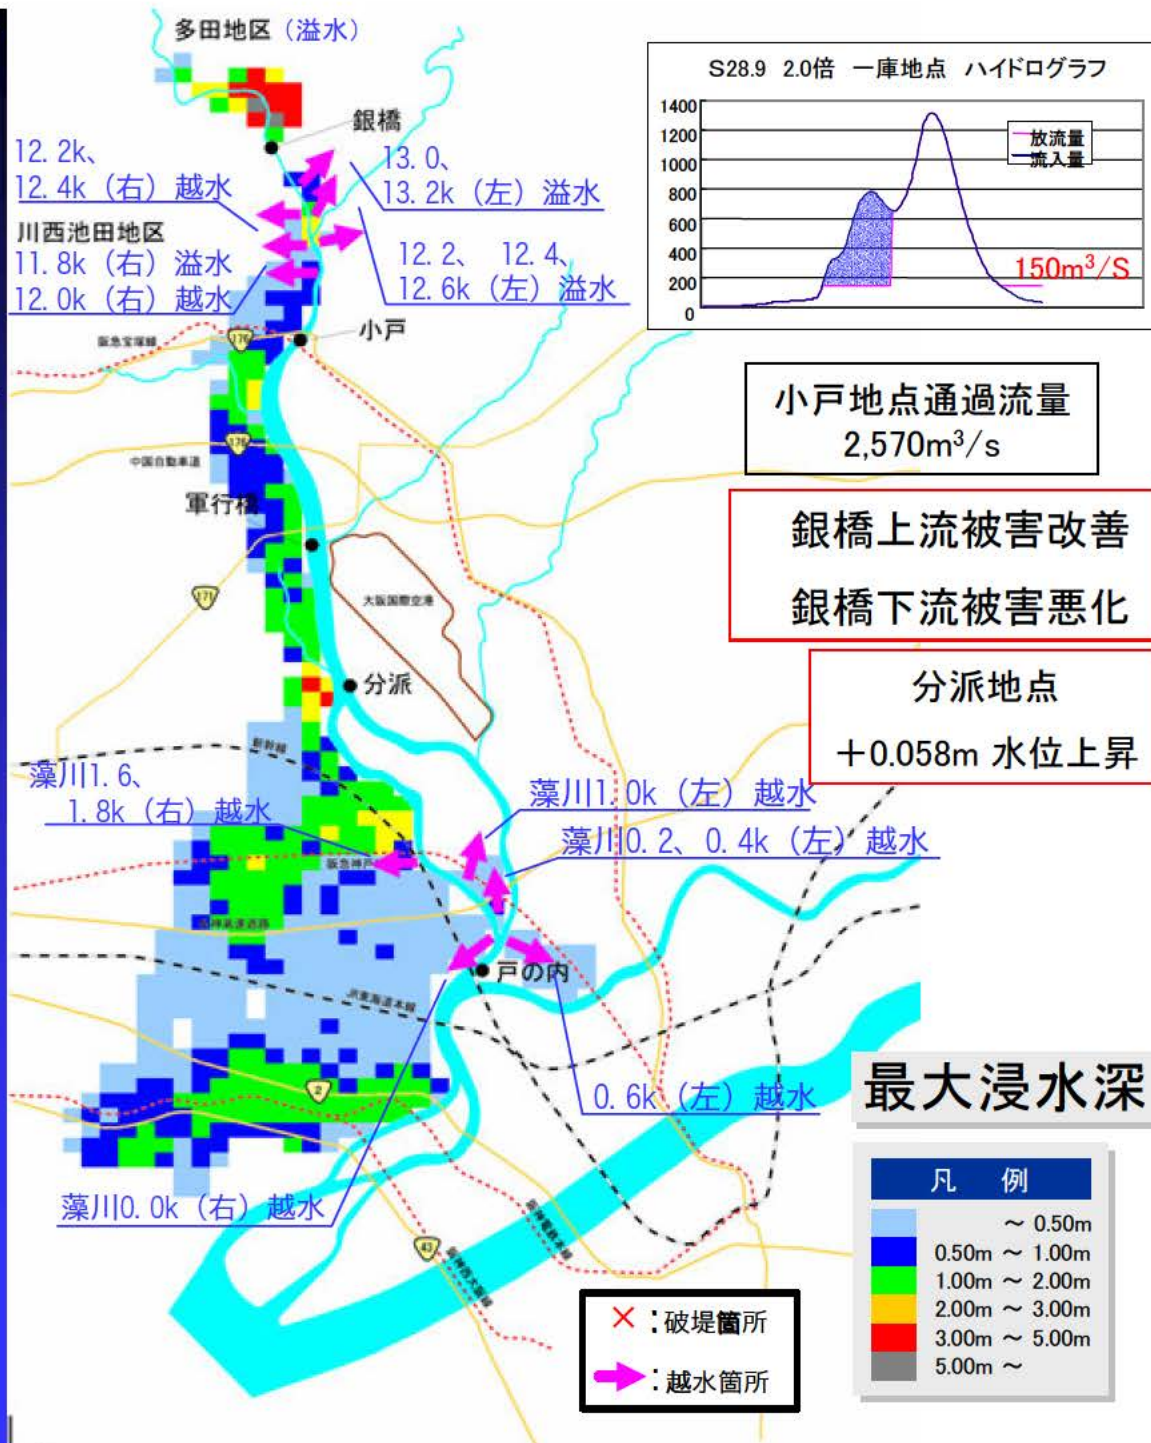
多田地区（溢水）

銀橋

12.2k、12.4k（右）越水

13.0、13.2k（左）溢水

川西池田地区
11.8k（右）溢水
12.0k（右）越水

12.2、12.4、12.6k（左）溢水

小戸

S28.9 2.0倍 一庫地点 ハイドログラフ

| 1400 |
|---|
| 1200 |
| 1000 |
| 800 |
| 600 |
| 400 |
| 200 |
| 0 |

放流量
流入量

$150m^3/S$

小戸地点通過流量
$2,570m^3/s$

銀橋上流被害改善
銀橋下流被害悪化

分派地点
+0.058m 水位上昇

阪急宝塚線

176

中国自動車道

軍行橋

171

大阪国際空港

分派

新幹線

藻川1.6、1.8k（右）越水

藻川1.0k（左）越水

藻川0.2、0.4k（左）越水

阪急神戸

阪神高速道路

戸の内

JR東海道本線

2

0.6k（左）越水

最大浸水深

凡 例
～ 0.50m
0.50m ～ 1.00m
1.00m ～ 2.00m
2.00m ～ 3.00m
3.00m ～ 5.00m
5.00m ～

藻川0.0k（右）越水

43

阪神電鉄本線

阪神西大阪線

×：破堤箇所
：越水箇所